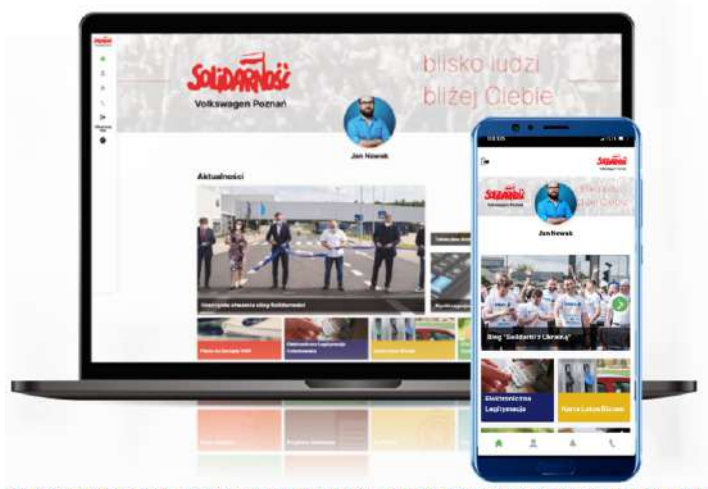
Solidarność
Volkswagen Poznań
blisko ludzi
bliżej Ciebie
Jan Nowak
Aktualności
Uroczyste otwarcie ulicy Solidarności
Elektroniczna Legitymacja Członkowska
Solidarność
Volkswagen Poznań
Jan Nowak
Bieg "Solidarni z Ukrainą"
Elektroniczna Legitymacja
Karta Lokalizacja